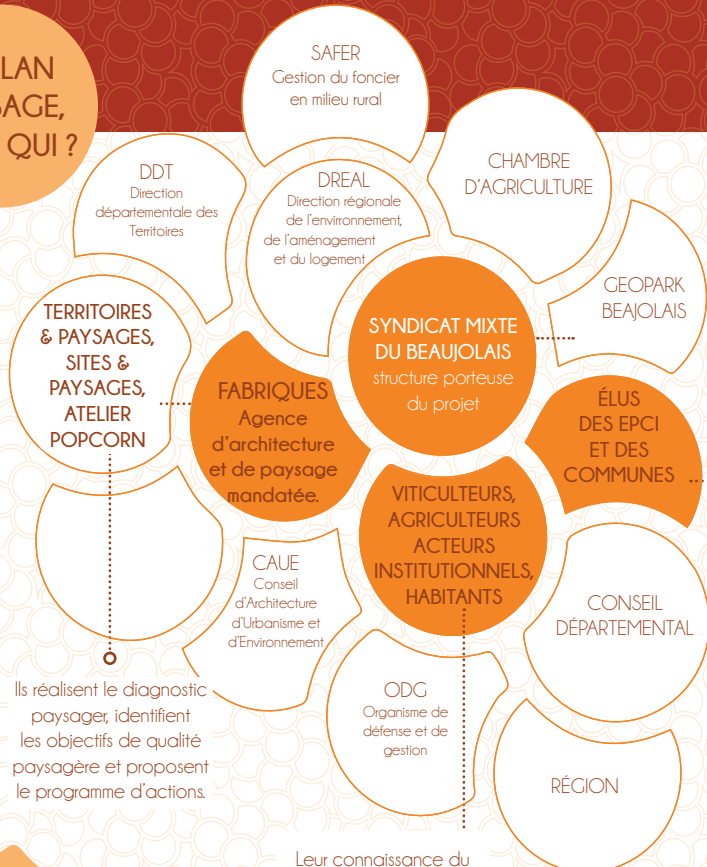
LAN
SAGE,
QUI ?

SAFER
Gestion du foncier en milieu rural

DDT
Direction départementale des Territoires

DREAL
Direction régionale de l'environnement, de l'aménagement et du logement

CHAMBRE D'AGRICULTURE

GEOPARK BEAJOLAIS

TERRITOIRES & PAYSAGES, SITES & PAYSAGES, ATELIER POPCORN

SYNDICAT MIXTE DU BEAUJOLAIS
structure porteuse du projet

FABRIQUES
Agence d'architecture et de paysage mandatée.

ÉLUS DES EPCI ET DES COMMUNES

VITICULTEURS, AGRICULTEURS ACTEURS INSTITUTIONNELS, HABITANTS

CAUE
Conseil d'Architecture d'Urbanisme et d'Environnement

CONSEIL DÉPARTEMENTAL

Ils réalisent le diagnostic paysager, identifient les objectifs de qualité paysagère et proposent le programme d'actions.

ODG
Organisme de défense et de gestion

RÉGION

Leur connaissance du